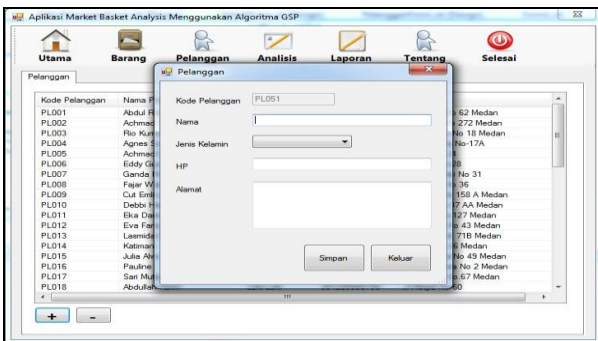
Aplikasi Market Basket Analysis Menggunakan Algoritma GSP

Utama
Barang
Pelanggan
Analisis
Laporan
Tentang
Selesai

Pelanggan

| Kode Pelanggan | Nama P | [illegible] |
|---|---|---|
| PL001 | Abdul R | 62 Medan |
| PL002 | Achmad | 272 Medan |
| PL003 | Rio Kur | No 18 Medan |
| PL004 | Agnes S | No-17A |
| PL005 | Achmad | |
| PL006 | Eddy G | 78 |
| PL007 | Ganda | No 31 |
| PL008 | Fajar W | 36 |
| PL009 | Cut Emi | 158 A Medan |
| PL010 | Debbi H | 7 AA Medan |
| PL011 | Eka Da | 127 Medan |
| PL012 | Eva Fa | 43 Medan |
| PL013 | Lasmida | 71B Medan |
| PL014 | Katiman | 6 Medan |
| PL015 | Julia Al | No 49 Medan |
| PL016 | Pauline | No 2 Medan |
| PL017 | Sari Mu | 67 Medan |
| PL018 | Abdullah | 50 |

+
-

Pelanggan
Kode Pelanggan PL051
Nama
Jenis Kelamin
HP
Alamat
Simpan
Keluar